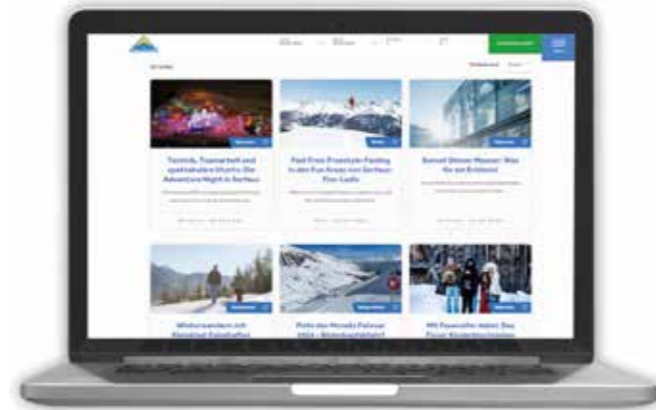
Tanzrhythmus, Feuerwerk und spektakuläre Stunts: Die Adventure Night in Serfaus

Fast Free: Freestyle-Feeling in den Fun Areas von Serfaus-Fiss-Ladis

Sunset Dinner Masner: Was Sie am Erleben

Winterwandern mit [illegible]

Piste des Monats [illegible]

Mit Feuereifer dabei: Das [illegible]